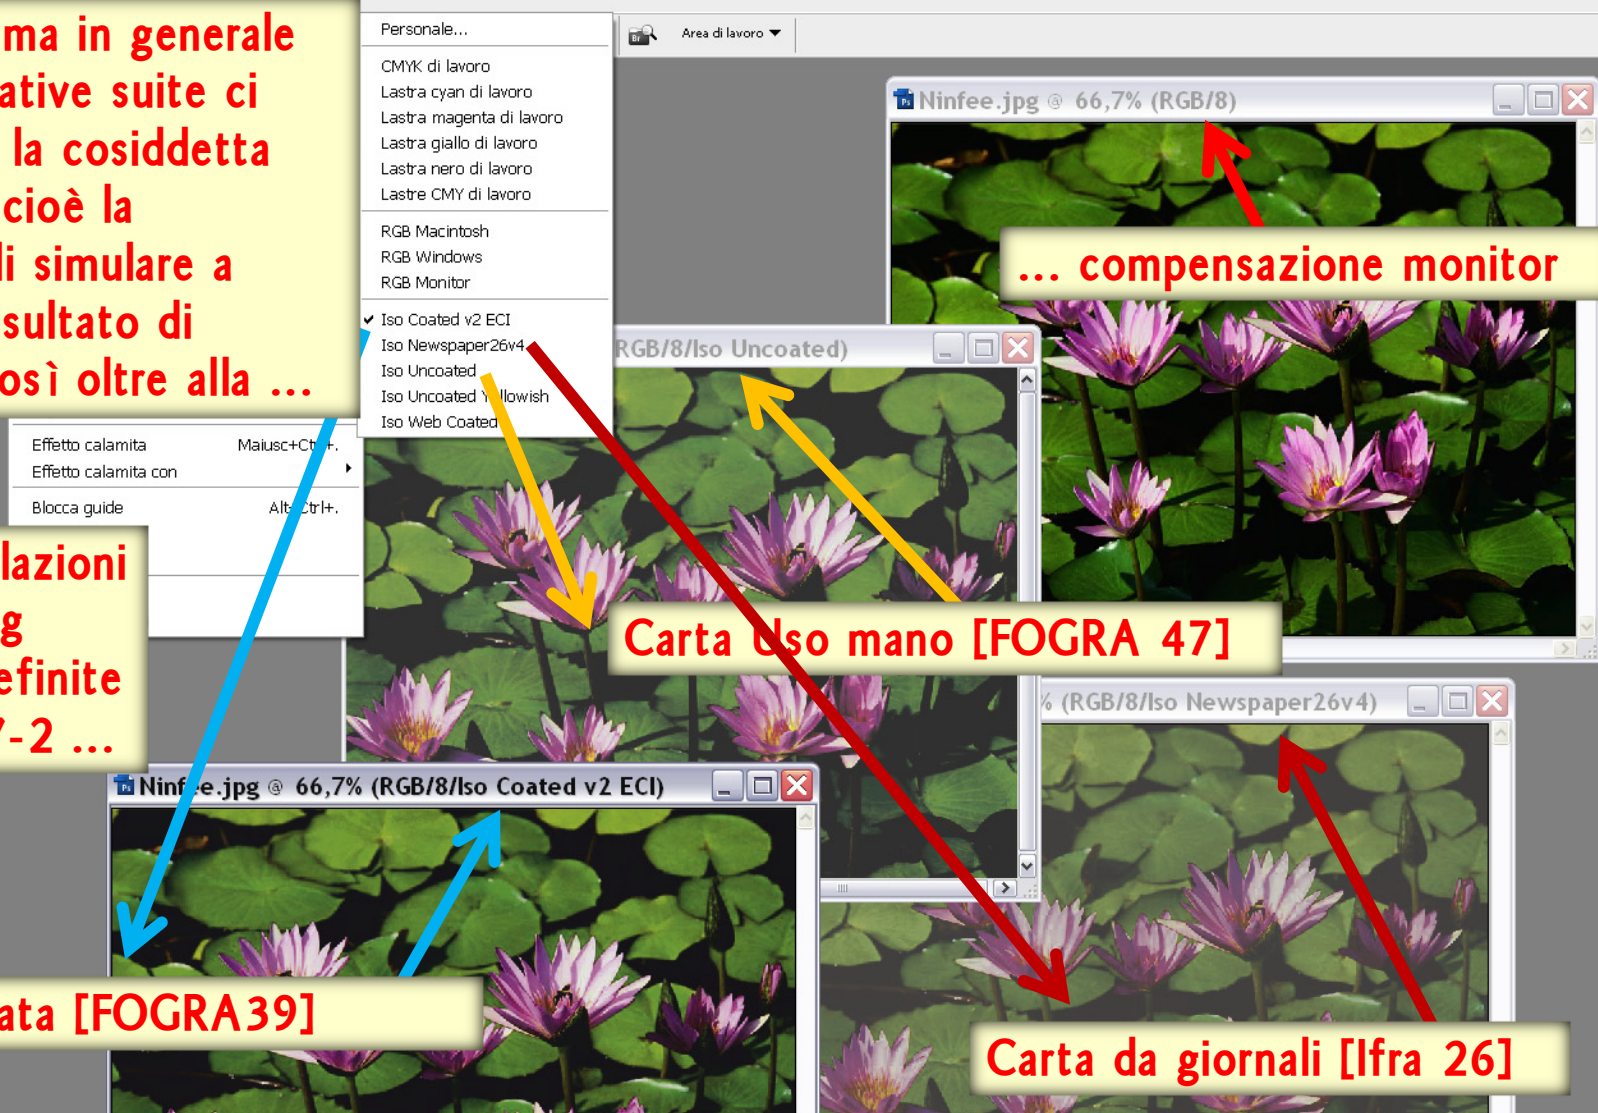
ma in generale
ative suite ci
la cosiddetta
cioè la
li simulare a
sultato di
osì oltre alla ...

Personale...
CMYK di lavoro
Lastra cyan di lavoro
Lastra magenta di lavoro
Lastra giallo di lavoro
Lastra nero di lavoro
Lastre CMY di lavoro
RGB Macintosh
RGB Windows
RGB Monitor
Iso Coated v2 ECI
Iso Newspaper26v4
Iso Uncoated
Iso Uncoated Y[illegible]llowish
Iso Web Coated

Area di lavoro

Effetto calamita Maiusc+Ct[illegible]+.
Effetto calamita con
Blocca guide Alt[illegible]trl+.

Ninfee.jpg @ 66,7% (RGB/8)
... compensazione monitor
RGB/8/Iso Uncoated)
lazioni
g
efinite
/-2 ...
Carta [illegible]so mano [FOGRA 47]
% (RGB/8/Iso Newspaper26v4)
Ninf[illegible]e.jpg @ 66,7% (RGB/8/Iso Coated v2 ECI)
ata [FOGRA39]
Carta da giornali [Ifra 26]